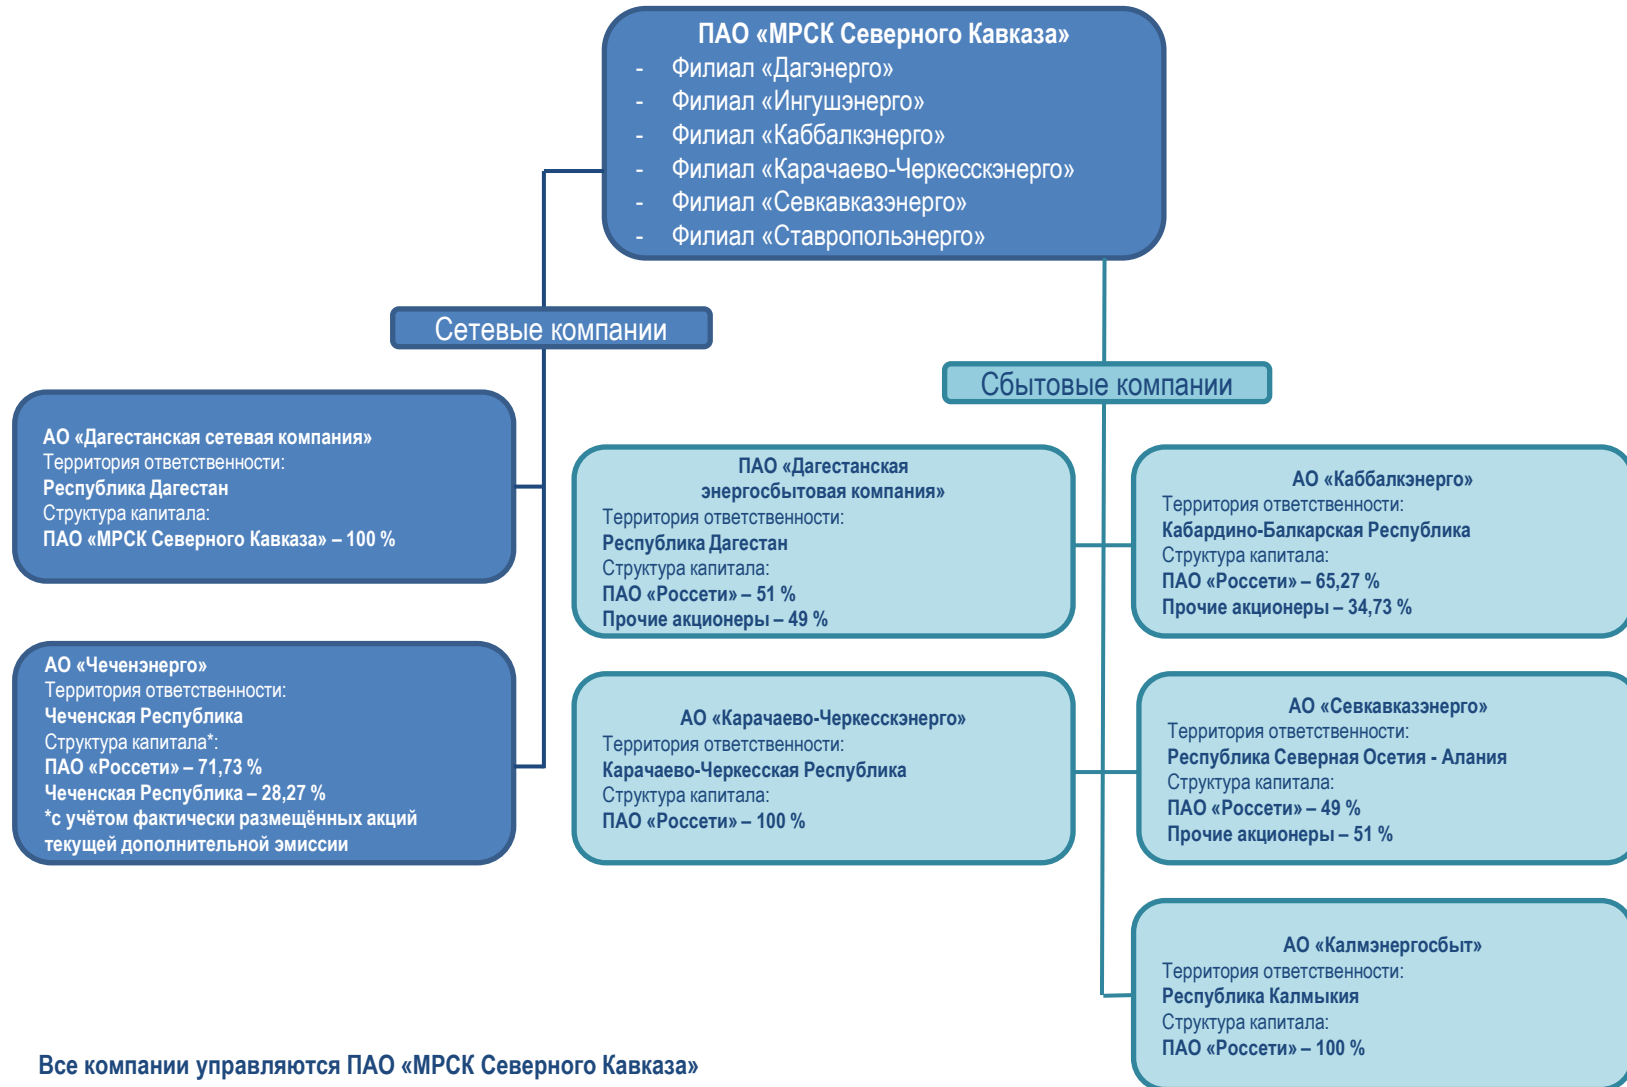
ПАО «МРСК Северного Кавказа»
- Филиал «Дагэнерго»
- Филиал «Ингушэнерго»
- Филиал «Каббалкэнерго»
- Филиал «Карачаево-Черкесскэнерго»
- Филиал «Севкавказэнерго»
- Филиал «Ставропольэнерго»

Сетевые компании

Сбытовые компании

АО «Дагестанская сетевая компания»
Территория ответственности:
Республика Дагестан
Структура капитала:
ПАО «МРСК Северного Кавказа» – 100 %

АО «Чеченэнерго»
Территория ответственности:
Чеченская Республика
Структура капитала*:
ПАО «Россети» – 71,73 %
Чеченская Республика – 28,27 %
*с учётом фактически размещённых акций текущей дополнительной эмиссии

ПАО «Дагестанская энергосбытовая компания»
Территория ответственности:
Республика Дагестан
Структура капитала:
ПАО «Россети» – 51 %
Прочие акционеры – 49 %

АО «Каббалкэнерго»
Территория ответственности:
Кабардино-Балкарская Республика
Структура капитала:
ПАО «Россети» – 65,27 %
Прочие акционеры – 34,73 %

АО «Карачаево-Черкесскэнерго»
Территория ответственности:
Карачаево-Черкесская Республика
Структура капитала:
ПАО «Россети» – 100 %

АО «Севкавказэнерго»
Территория ответственности:
Республика Северная Осетия - Алания
Структура капитала:
ПАО «Россети» – 49 %
Прочие акционеры – 51 %

АО «Калмэнергосбыт»
Территория ответственности:
Республика Калмыкия
Структура капитала:
ПАО «Россети» – 100 %

Все компании управляются ПАО «МРСК Северного Кавказа»